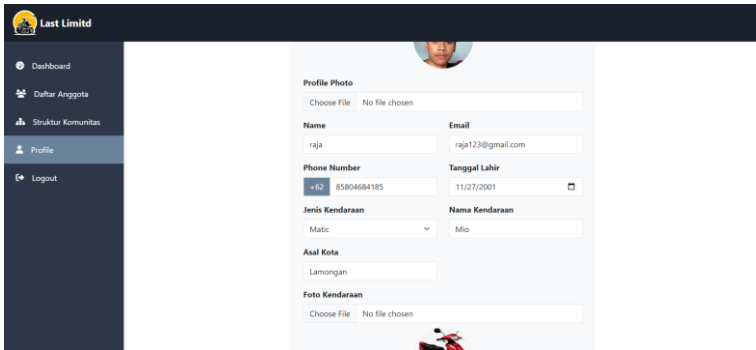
Last Limitd

Dashboard
Daftar Anggota
Struktur Komunitas
Profile
Logout

Profile Photo
Choose File No file chosen

Name
raja

Email
raja123@gmail.com

Phone Number
+62 85804684185

Tanggal Lahir
11/27/2001

Jenis Kendaraan
Matic

Nama Kendaraan
Mio

Asal Kota
Lamongan

Foto Kendaraan
Choose File No file chosen